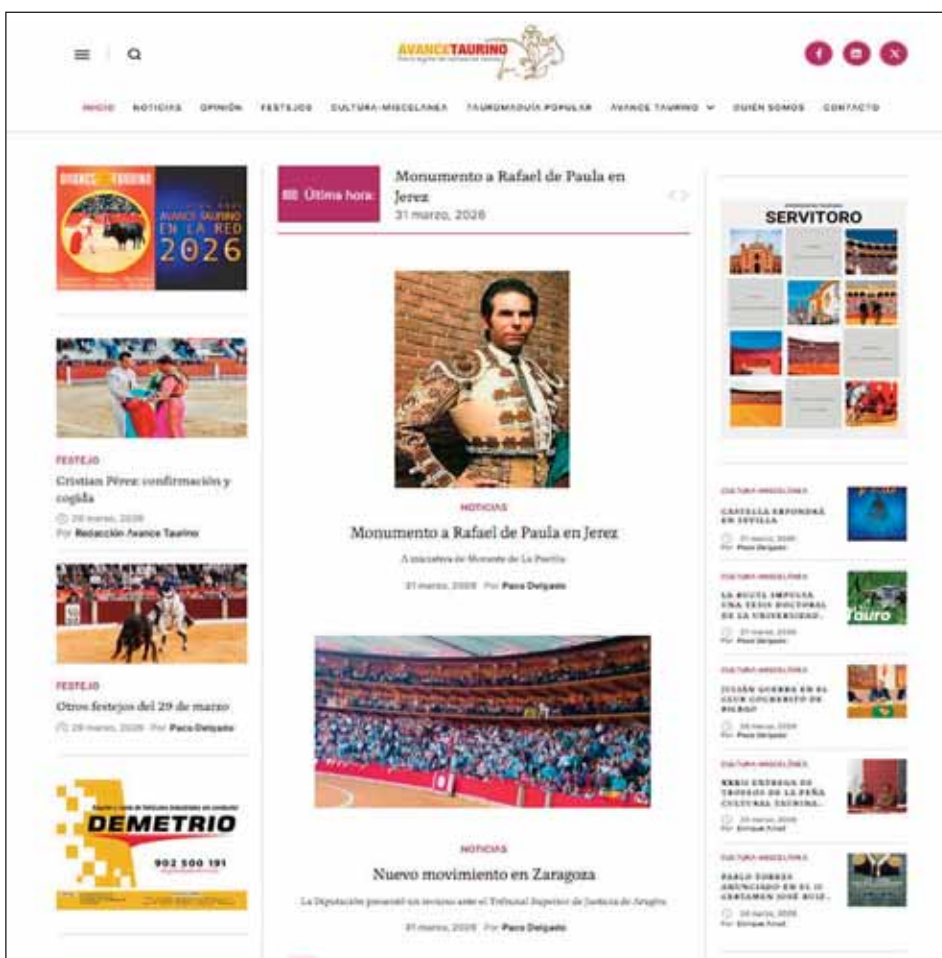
AVANCETAURINO

INICIO NOTICIAS OPINIÓN FESTEJOS CULTURA-MISCELÁNEA TAUROMAQUIA POPULAR AVANCE TAURINO QUIÉN SOMOS CONTACTO

AVANCE TAURINO EN LA RED 2026

Última hora: Monumento a Rafael de Paula en Jerez
31 marzo, 2026

SERVITORO

FESTEJO
Cristian Pérez: confirmación y cogida
29 marzo, 2026
Por Redacción Avance Taurino

NOTICIAS
Monumento a Rafael de Paula en Jerez
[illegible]
31 marzo, 2026 Por Paco Delgado

CULTURA-MISCELÁNEA
CASTELLA EXPONDRÁ EN SEVILLA
31 marzo, 2026
Por Paco Delgado

CULTURA-MISCELÁNEA
LA RECUTA IMPULSA UNA TESIS DOCTORAL DE LA UNIVERSIDAD...
31 marzo, 2026
Por Paco Delgado

FESTEJO
Otros festejos del 29 de marzo
29 marzo, 2026 Por Paco Delgado

CULTURA-MISCELÁNEA
JULIÁN GUERRA EN EL CLUB COCHERITO DE BILBAO
30 marzo, 2026
Por Paco Delgado

CULTURA-MISCELÁNEA
XXXIV ENTREGA DE TROFEOS DE LA PEÑA CULTURAL TAURINA...
30 marzo, 2026
Por Enrique Amat

DEMETRIO
902 500 191

NOTICIAS
Nuevo movimiento en Zaragoza
La Diputación presentó un recurso ante el Tribunal Superior de Justicia de Aragón
31 marzo, 2026 Por Paco Delgado

CULTURA-MISCELÁNEA
PABLO TORRES ANUNCIADO EN EL II CERTAMEN JOSÉ RUIZ...
30 marzo, 2026
Por Enrique Amat